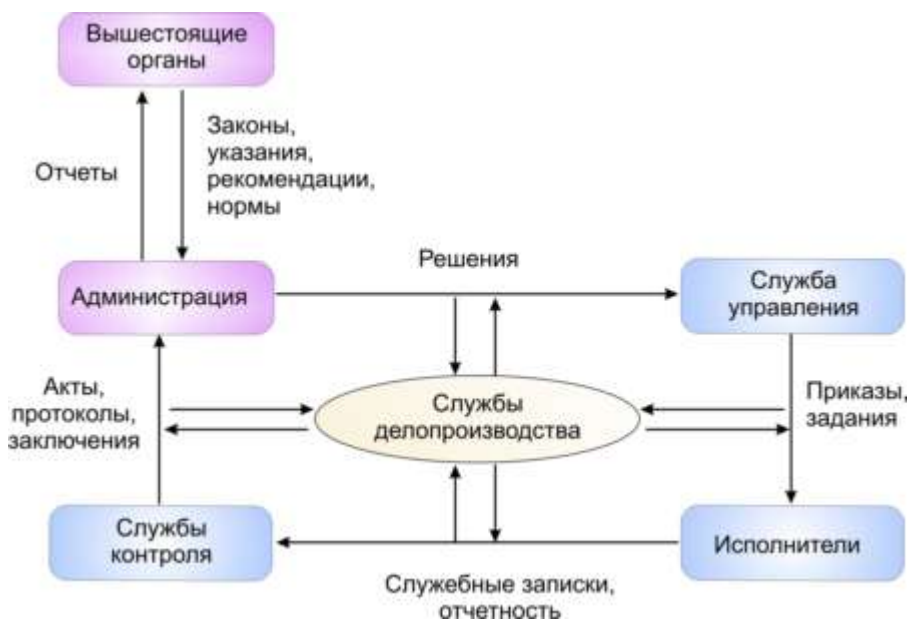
Вышестоящие органы

Законы, указания, рекомендации, нормы

Отчеты

Решения

Администрация

Служба управления

Акты, протоколы, заключения

Службы делопроизводства

Приказы, задания

Службы контроля

Исполнители

Служебные записки, отчетность